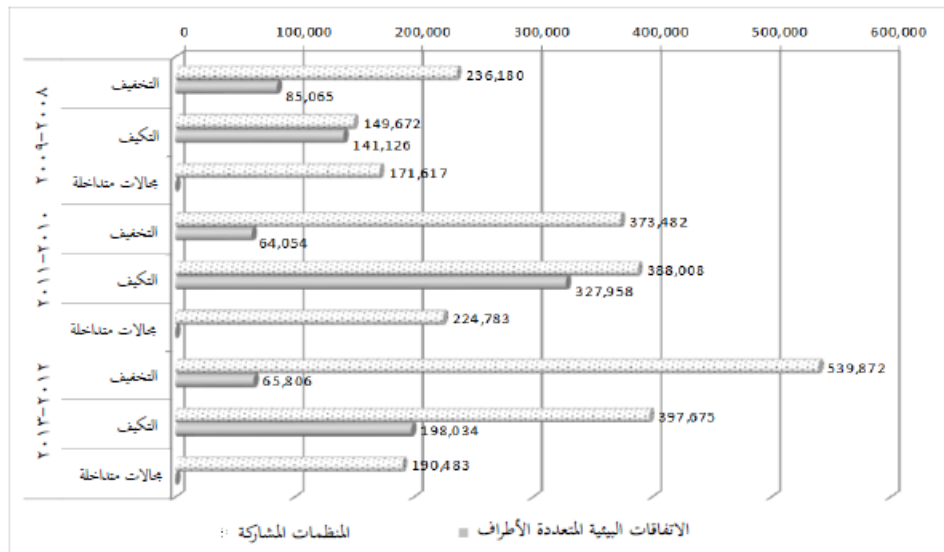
0 100,000 200,000 300,000 400,000 500,000 600,000

٢٠٠٨-٢٠٠٩
التخفيف
236,180
85,065
التكيف
149,672
141,126
مجالات متداخلة
171,617

٢٠١٠-٢٠١١
التخفيف
373,482
64,054
التكيف
388,008
327,958
مجالات متداخلة
224,783

٢٠١٢-٢٠١٣
التخفيف
539,872
65,806
التكيف
397,675
198,034
مجالات متداخلة
190,483

المنظمات المشاركة
الاتفاقات البيئية المتعددة الأطراف